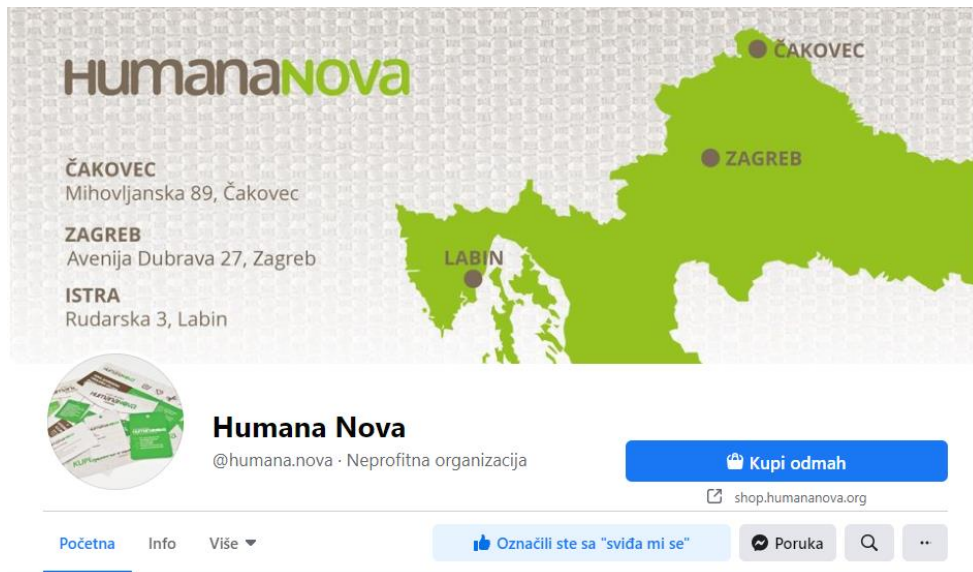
HUMANANOVA

ČAKOVEC
Mihovljanska 89, Čakovec

ZAGREB
Avenija Dubrava 27, Zagreb

ISTRA
Rudarska 3, Labin

ČAKOVEC

ZAGREB

LABIN

Humana Nova
@humana.nova · Neprofitna organizacija

Kupi odmah
shop.humananova.org

Početna Info Više

Označili ste sa "sviđa mi se"

Poruka

··